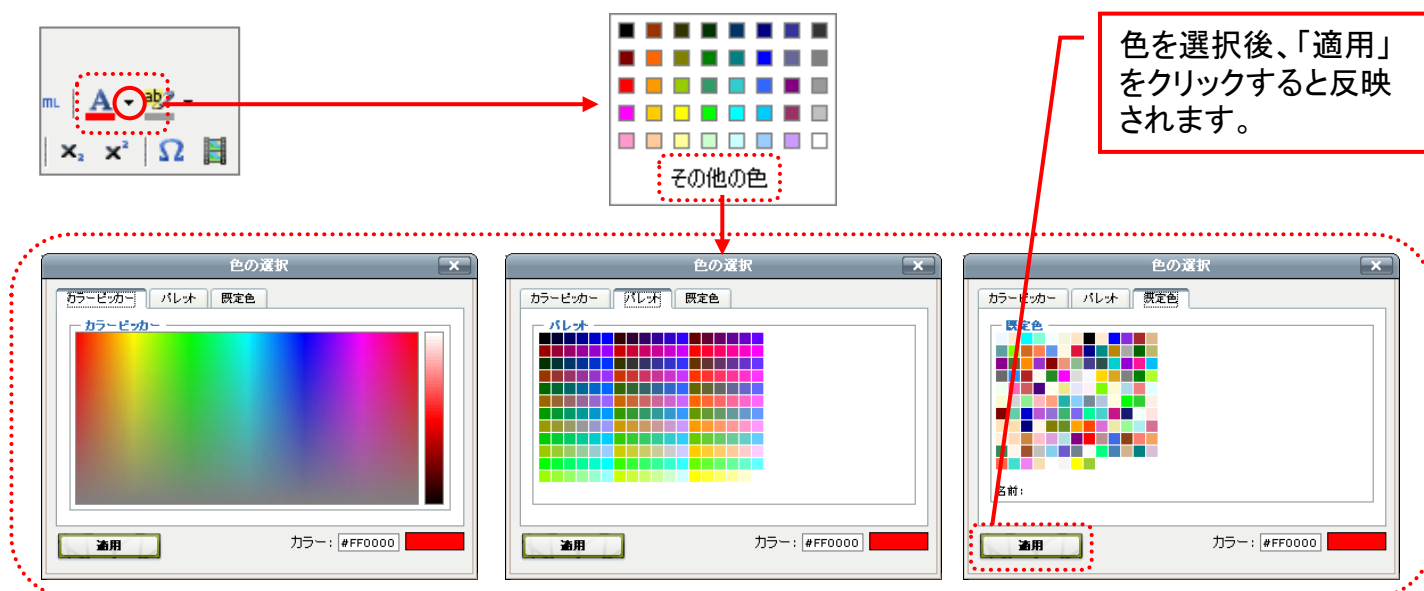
色を選択後、「適用」をクリックすると反映されます。

ML

$x_2$ $x^2$ Ω

その他の色

色の選択

カラーピッカー　パレット　既定色

カラーピッカー

適用

カラー： #FF0000

色の選択

カラーピッカー　パレット　既定色

パレット

適用

カラー： #FF0000

色の選択

カラーピッカー　パレット　既定色

既定色

名前：

適用

カラー： #FF0000